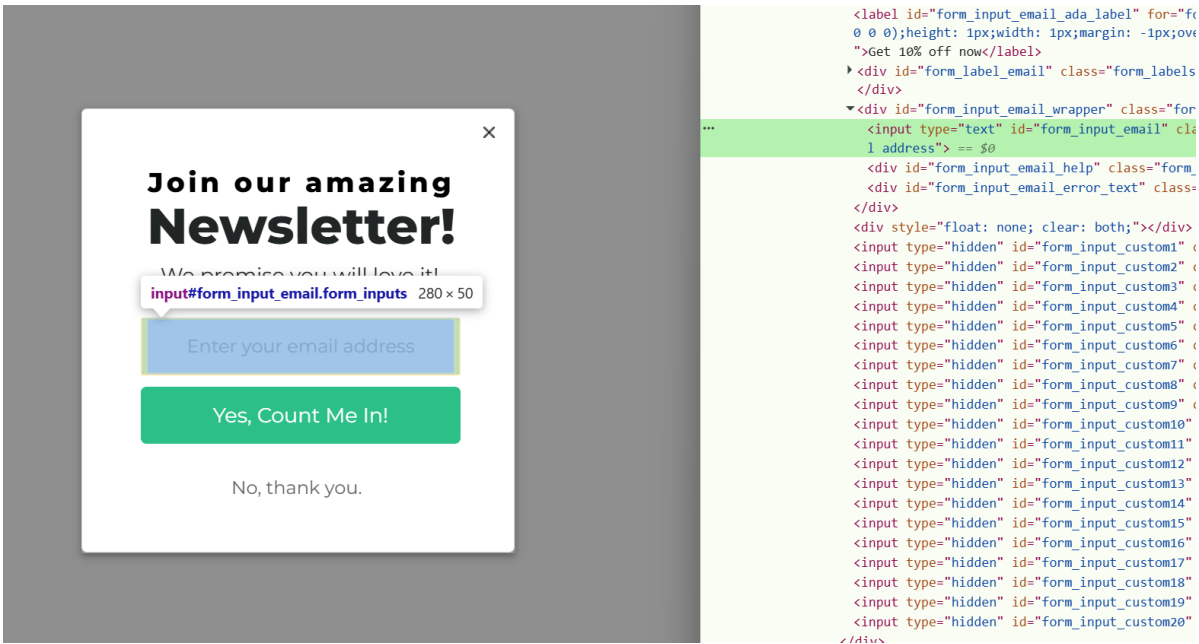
×

Join our amazing
Newsletter!

We promise you will love it!

input#form_input_email.form_inputs 280 × 50

Enter your email address

Yes, Count Me In!

No, thank you.

<label id="form_input_email_ada_label" for="fo
0 0 0);height: 1px;width: 1px;margin: -1px;ove
">Get 10% off now</label>
▶<div id="form_label_email" class="form_labels
</div>
▼<div id="form_input_email_wrapper" class="for
... <input type="text" id="form_input_email" cla
l address"> == $0
<div id="form_input_email_help" class="form_
<div id="form_input_email_error_text" class=
</div>
<div style="float: none; clear: both;"></div>
<input type="hidden" id="form_input_custom1" c
<input type="hidden" id="form_input_custom2" c
<input type="hidden" id="form_input_custom3" c
<input type="hidden" id="form_input_custom4" c
<input type="hidden" id="form_input_custom5" c
<input type="hidden" id="form_input_custom6" c
<input type="hidden" id="form_input_custom7" c
<input type="hidden" id="form_input_custom8" c
<input type="hidden" id="form_input_custom9" c
<input type="hidden" id="form_input_custom10"
<input type="hidden" id="form_input_custom11"
<input type="hidden" id="form_input_custom12"
<input type="hidden" id="form_input_custom13"
<input type="hidden" id="form_input_custom14"
<input type="hidden" id="form_input_custom15"
<input type="hidden" id="form_input_custom16"
<input type="hidden" id="form_input_custom17"
<input type="hidden" id="form_input_custom18"
<input type="hidden" id="form_input_custom19"
<input type="hidden" id="form_input_custom20"
</div>